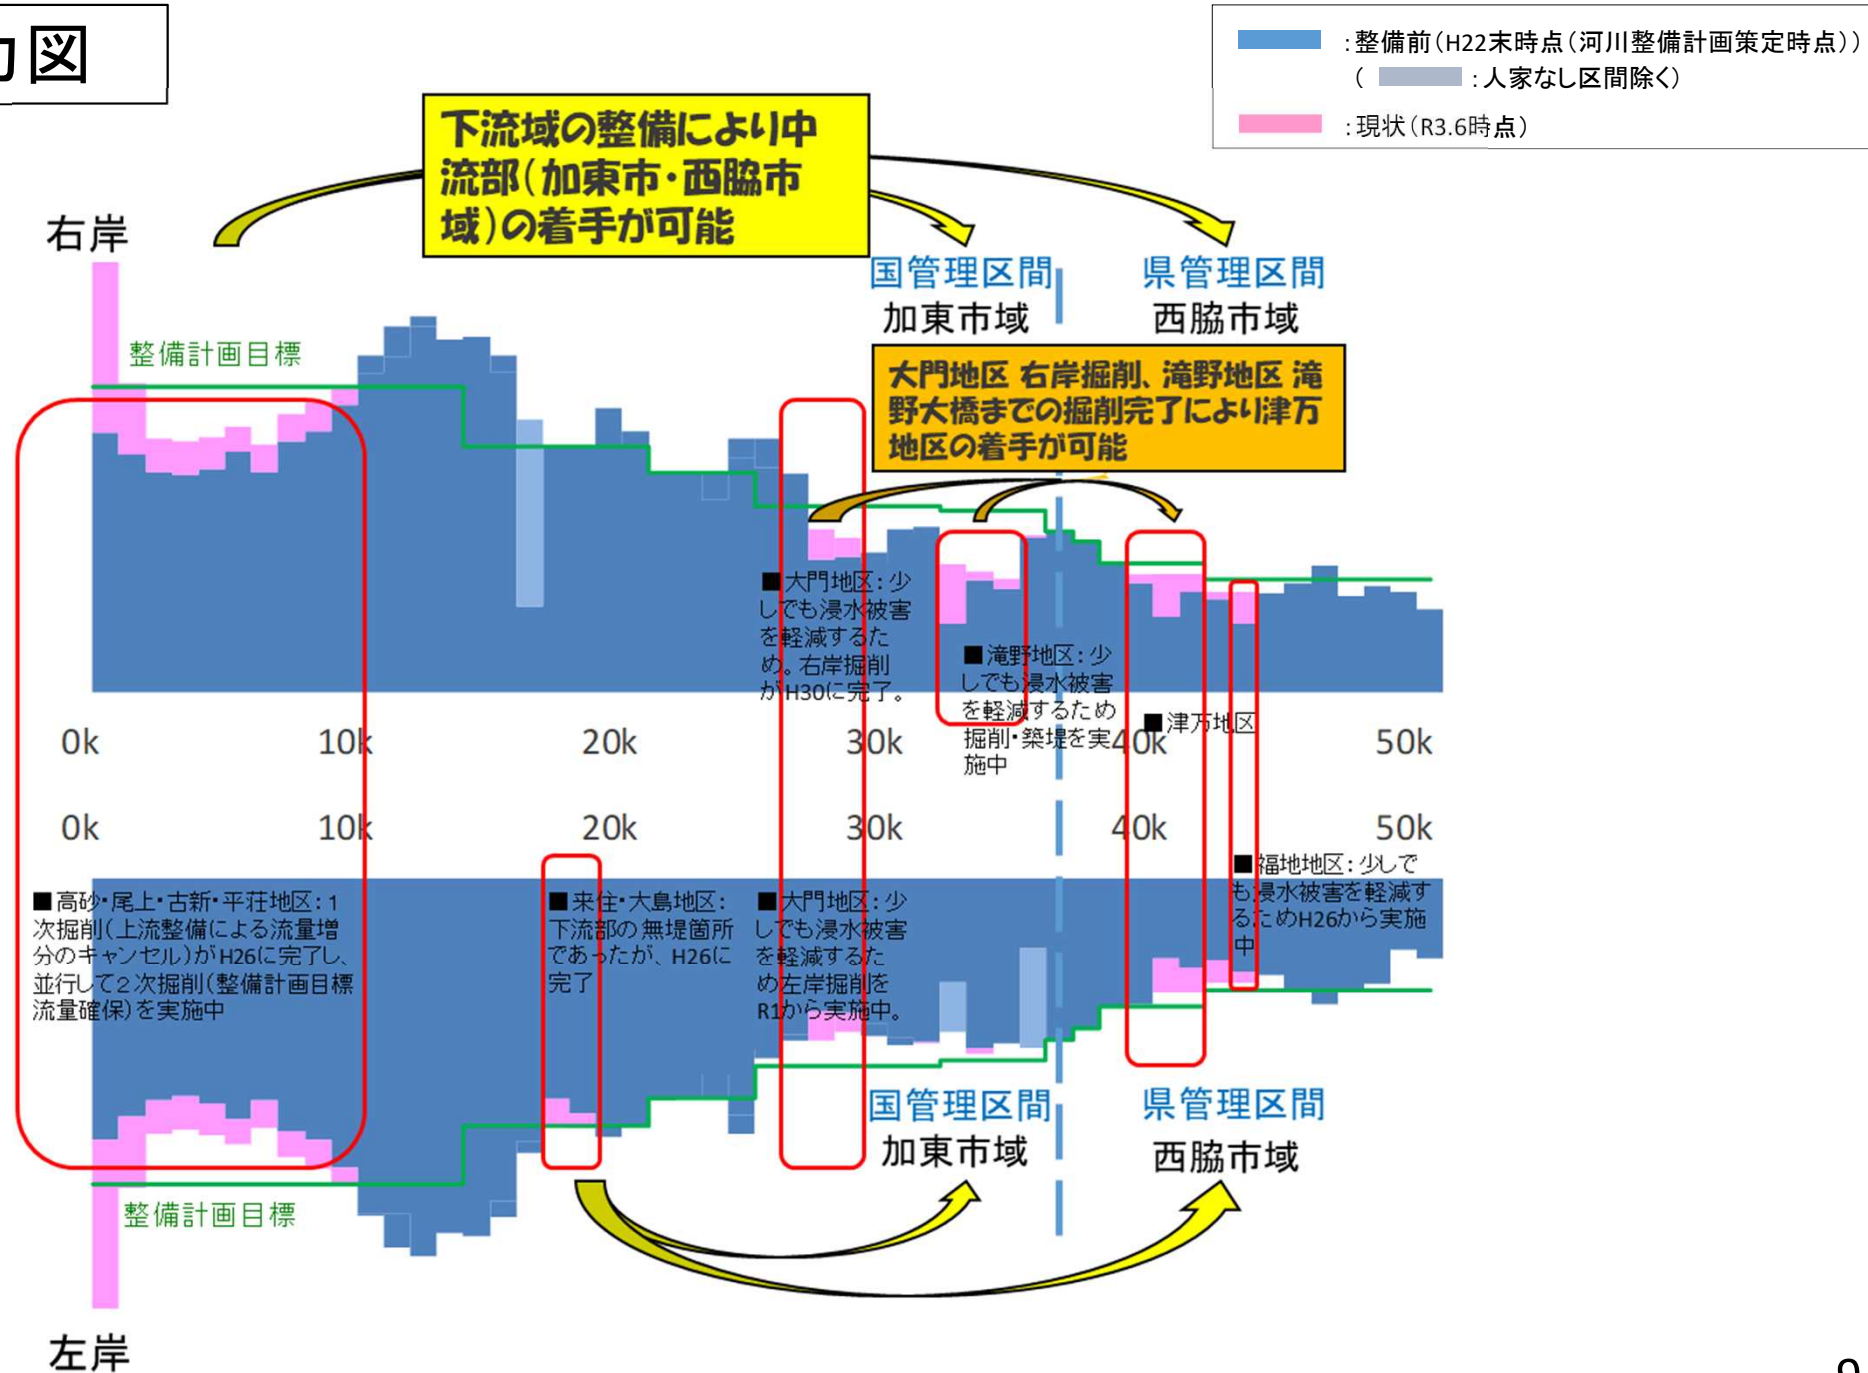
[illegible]図

：整備前（H22末時点（河川整備計画策定時点））
（ ：人家なし区間除く）
：現状（R3.6時点）

下流域の整備により中流部（加東市・西脇市域）の着手が可能

右岸

国管理区間
加東市域

県管理区間
西脇市域

整備計画目標

大門地区 右岸掘削、滝野地区 滝野大橋までの掘削完了により津万地区の着手が可能

■大門地区：少しでも浸水被害を軽減するため。右岸掘削がH30に完了。

■滝野地区：少しでも浸水被害を軽減するため掘削・築堤を実施中

■津万地区

0k 10k 20k 30k 40k 50k

0k 10k 20k 30k 40k 50k

■福地地区：少しでも浸水被害を軽減するためH26から実施中

■高砂・尾上・古新・平荘地区：1次掘削（上流整備による流量増分のキャンセル）がH26に完了し、並行して2次掘削（整備計画目標流量確保）を実施中

■来住・大島地区：下流部の無堤箇所であったが、H26に完了

■大門地区：少しでも浸水被害を軽減するため左岸掘削をR1から実施中。

国管理区間
加東市域

県管理区間
西脇市域

整備計画目標

左岸

9